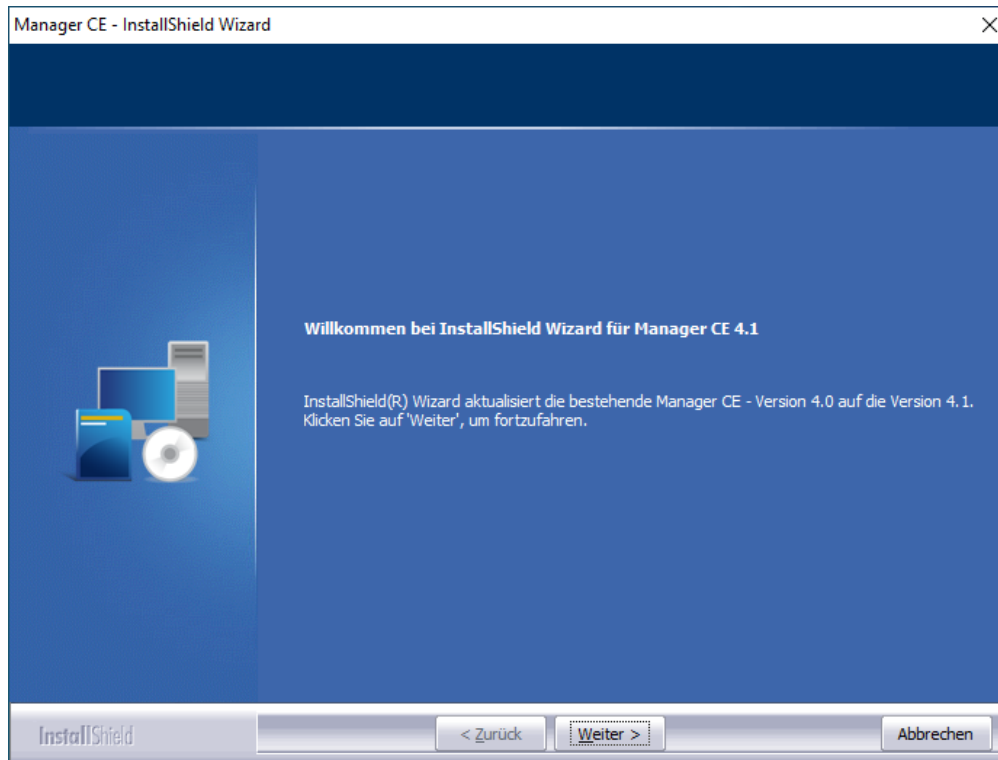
Manager CE - InstallShield Wizard

Willkommen bei InstallShield Wizard für Manager CE 4.1

InstallShield(R) Wizard aktualisiert die bestehende Manager CE - Version 4.0 auf die Version 4.1. Klicken Sie auf 'Weiter', um fortzufahren.

InstallShield

< Zurück

Weiter >

Abbrechen